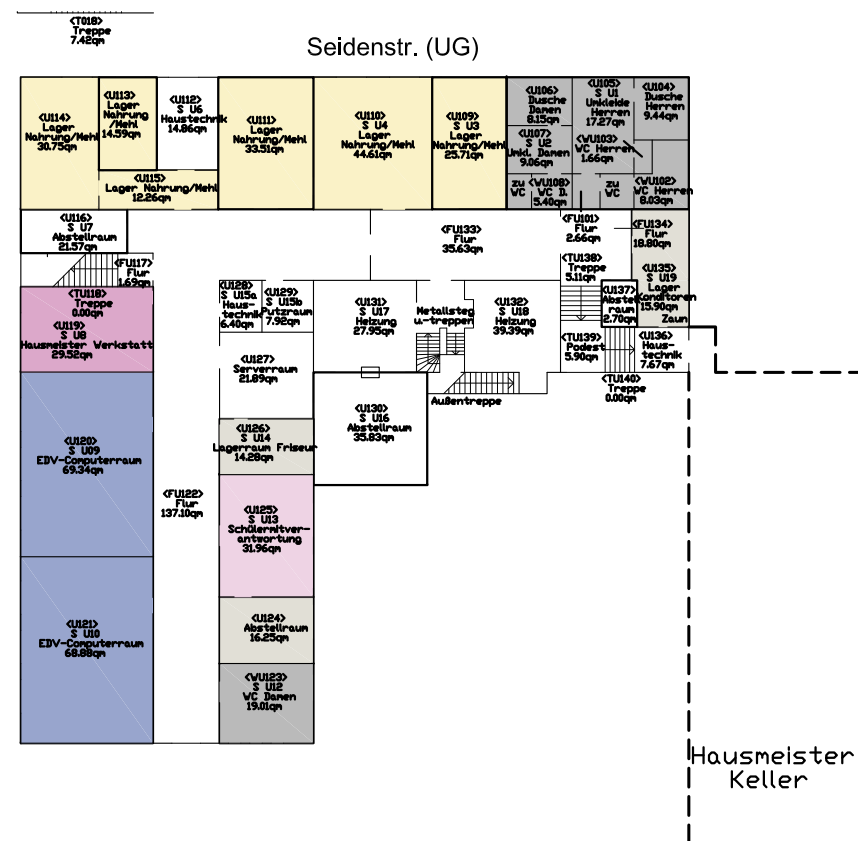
<T018>
Treppe
7.42qm

Seidenstr. (UG)

<U114>
Lager
Nahrung/Mehl
30.75qm

<U113>
Lager
Nahrung
/Mehl
14.59qm

<U112>
S U6
Haustechnik
14.86qm

<U111>
Lager
Nahrung/Mehl
33.51qm

<U110>
S U4
Lager
Nahrung/Mehl
44.61qm

<U109>
S U3
Lager
Nahrung/Mehl
25.71qm

<U106>
Dusche
Damen
8.15qm

<U105>
S U1
Umkleide
Herren
17.27qm

<U104>
Dusche
Herren
9.44qm

<U107>
S U2
Umkl. Damen
9.06qm

<WU103>
WC Herren
1.66qm

<U115>
Lager Nahrung/Mehl
12.26qm

zu WC
<WU108>
WC D.
5.40qm

zu WC

<WU102>
WC Herren
8.03qm

<U116>
S U7
Abstellraum
21.57qm

<FU133>
Flur
35.63qm

<FU101>
Flur
2.66qm

<FU134>
Flur
18.80qm

<FU117>
Flur
1.69qm

<TU138>
Treppe
5.11qm

<U135>
S U19
Lager
Konditoren
15.90qm

<TU118>
Treppe
0.00qm

<U128>
S U15a
Haustechnik
6.40qm

<U129>
S U15b
Putzraum
7.92qm

<U131>
S U17
Heizung
27.95qm

Metallsteg
u.-treppen

<U132>
S U18
Heizung
39.39qm

<U137>
Abstellraum
2.70qm

Zaun

<U119>
S U8
Hausmeister Werkstatt
29.52qm

<TU139>
Podest
5.90qm

<U136>
Haustechnik
7.67qm

<U127>
Serverraum
21.89qm

<TU140>
Treppe
0.00qm

Außentreppe

<U130>
S U16
Abstellraum
35.83qm

<U120>
S U09
EDV-Computerraum
69.34qm

<U126>
S U14
Lagerraum Friseur
14.28qm

<FU122>
Flur
137.10qm

<U125>
S U13
Schülermitverantwortung
31.96qm

<U121>
S U10
EDV-Computerraum
68.88qm

<U124>
Abstellraum
16.25qm

<WU123>
S U12
WC Damen
19.01qm

Hausmeister
Keller